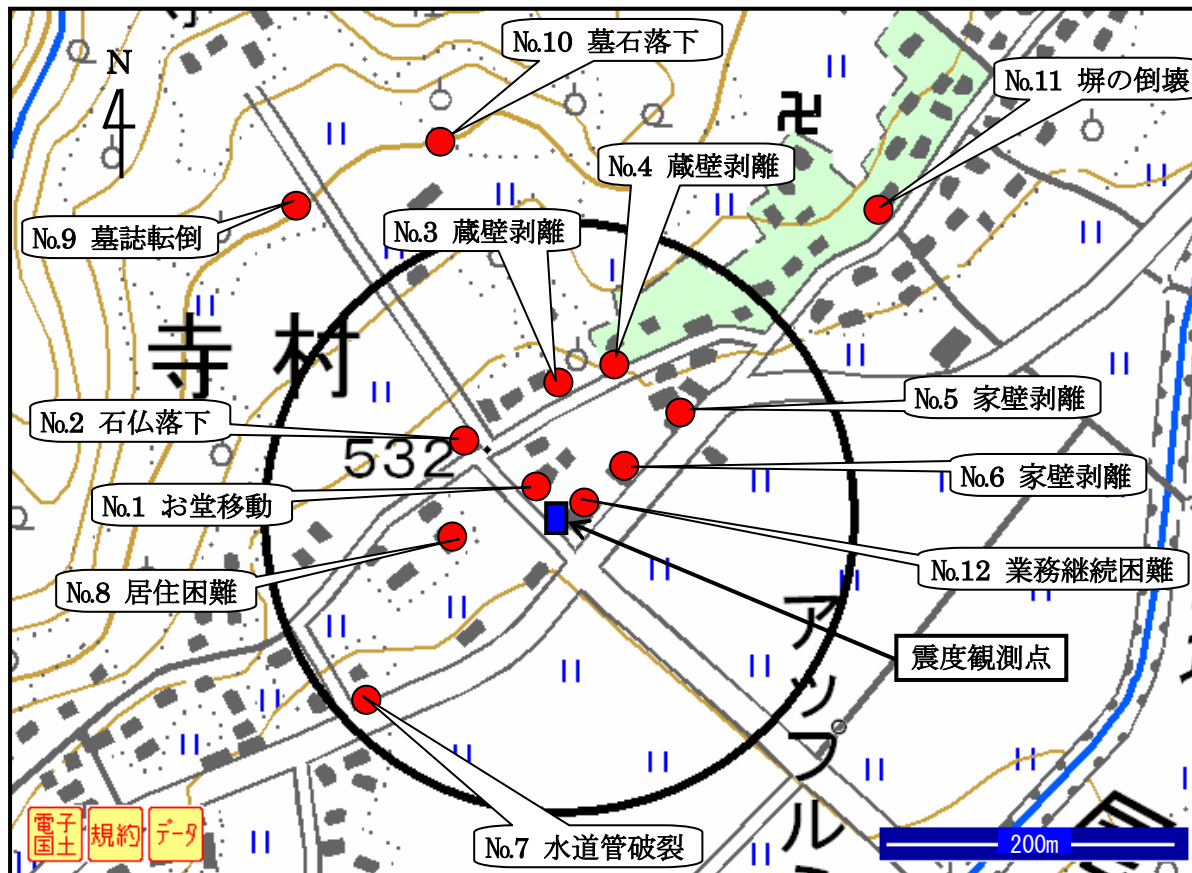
N

No.10 墓石落下

No.11 塀の倒壊

No.4 蔵壁剥離

No.9 墓誌転倒

No.3 蔵壁剥離

寺村

No.5 家壁剥離

No.2 石仏落下

532

No.6 家壁剥離

No.1 お堂移動

No.12 業務継続困難

No.8 居住困難

震度観測点

アップル

No.7 水道管破裂

電子国土

規約

データ

200m